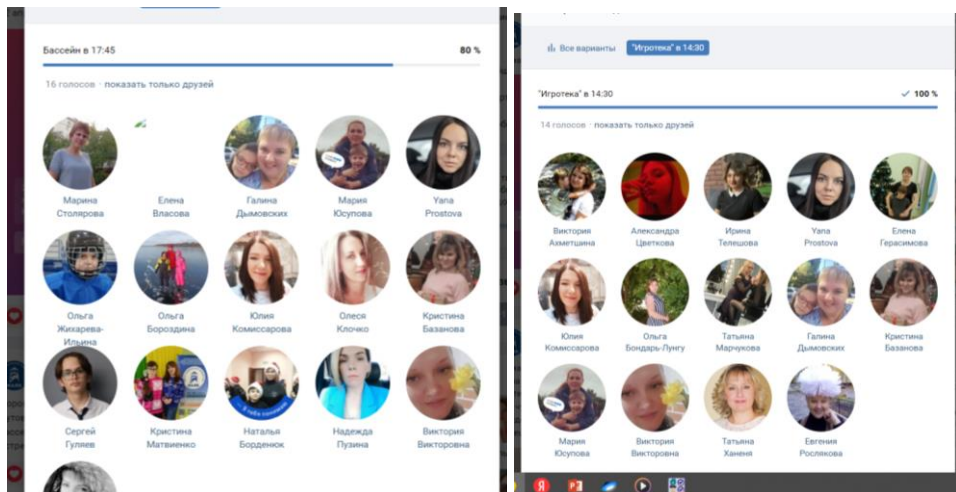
Бассейн в 17:45

80 %

16 голосов · показать только друзей

Марина Столярова

Елена Власова

Галина Дымовских

Мария Юсупова

Yana Prostova

Ольга Жихарева-Ильина

Ольга Бороздина

Юлия Комиссарова

Олеся Клочко

Kristina Базанова

Сергей Гуляев

Кристина Матвиенко

Наталья Борденюк

Надежда Пузина

Виктория Викторовна

Все варианты

"Игротека" в 14:30

"Игротека" в 14:30

100 %

14 голосов · показать только друзей

Виктория Ахметшина

Александра Цветкова

Ирина Телешова

Yana Prostova

Елена Герасимова

Юлия Комиссарова

Ольга Бондарь-Лунгу

Татьяна Марчукова

Галина Дымовских

Kristina Базанова

Мария Юсупова

Виктория Викторовна

Татьяна Ханеня

Евгения Рослякова